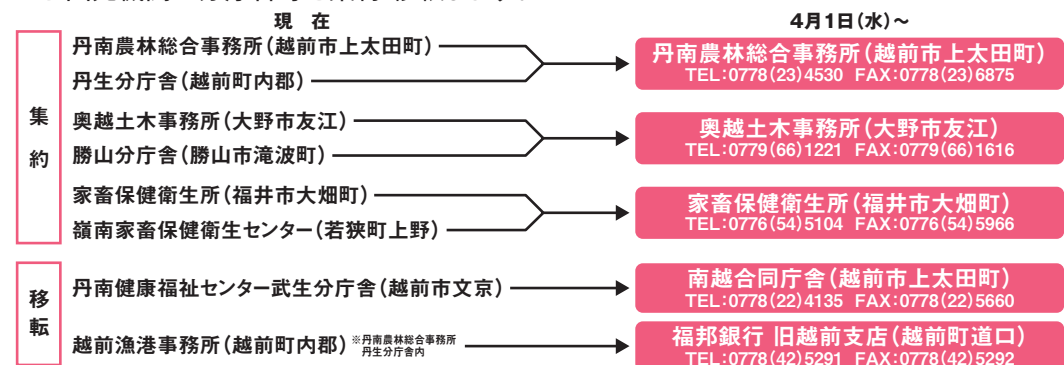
現　在

4月1日(水)～

集約

丹南農林総合事務所(越前市上太田町)
丹生分庁舎(越前町内郡)

丹南農林総合事務所(越前市上太田町)
TEL:0778(23)4530　FAX:0778(23)6875

奥越土木事務所(大野市友江)
勝山分庁舎(勝山市滝波町)

奥越土木事務所(大野市友江)
TEL:0779(66)1221　FAX:0779(66)1616

家畜保健衛生所(福井市大畑町)
嶺南家畜保健衛生センター(若狭町上野)

家畜保健衛生所(福井市大畑町)
TEL:0776(54)5104　FAX:0776(54)5966

移転

丹南健康福祉センター武生分庁舎(越前市文京)

南越合同庁舎(越前市上太田町)
TEL:0778(22)4135　FAX:0778(22)5660

越前漁港事務所(越前町内郡) ※丹南農林総合事務所 丹生分庁舎内

福邦銀行 旧越前支店(越前町道口)
TEL:0778(42)5291　FAX:0778(42)5292